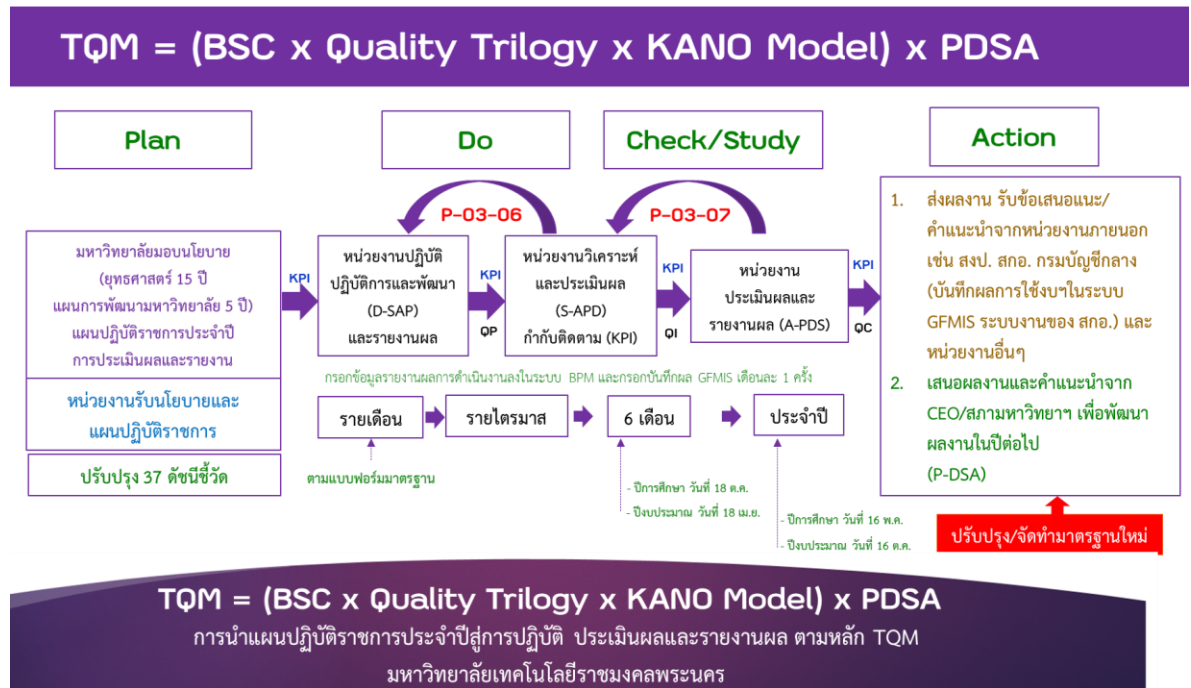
TQM = (BSC x Quality Trilogy x KANO Model) x PDSA

Plan

Do

Check/Study

Action

มหาวิทยาลัยมอบนโยบาย (ยุทธศาสตร์ 15 ปี แผนการพัฒนามหาวิทยาลัย 5 ปี) แผนปฏิบัติราชการประจำปี การประเมินผลและรายงาน

หน่วยงานรับนโยบายและแผนปฏิบัติราชการ

ปรับปรุง 37 ดัชนีชี้วัด

KPI

P-03-06

หน่วยงานปฏิบัติ ปฏิบัติการและพัฒนา (D-SAP) และรายงานผล

KPI

QP

หน่วยงานวิเคราะห์และประเมินผล (S-APD) กำกับติดตาม (KPI)

P-03-07

KPI

QI

หน่วยงานประเมินผลและรายงานผล (A-PDS)

KPI

QC

กรอกข้อมูลรายงานผลการดำเนินงานลงในระบบ BPM และกรอกบันทึกผล GFMIS เดือนละ 1 ครั้ง

รายเดือน

รายไตรมาส

6 เดือน

ประจำปี

ตามแบบฟอร์มมาตรฐาน

- ปีการศึกษา วันที่ 18 ต.ค.
- ปีงบประมาณ วันที่ 18 เม.ย.

- ปีการศึกษา วันที่ 16 พ.ค.
- ปีงบประมาณ วันที่ 16 ต.ค.

1. ส่งผลงาน รับข้อเสนอแนะ/คำแนะนำจากหน่วยงานภายนอก เช่น สงป. สกอ. กรมบัญชีกลาง (บันทึกผลการใช้งบฯในระบบ GFMIS ระบบงานของ สกอ.) และหน่วยงานอื่นๆ

2. เสนอผลงานและคำแนะนำจาก CEO/สภามหาวิทยาฯ เพื่อพัฒนาผลงานในปีต่อไป (P-DSA)

ปรับปรุง/จัดทำมาตรฐานใหม่

TQM = (BSC x Quality Trilogy x KANO Model) x PDSA

การนำแผนปฏิบัติราชการประจำปีสู่การปฏิบัติ ประเมินผลและรายงานผล ตามหลัก TQM

มหาวิทยาลัยเทคโนโลยีราชมงคลพระนคร